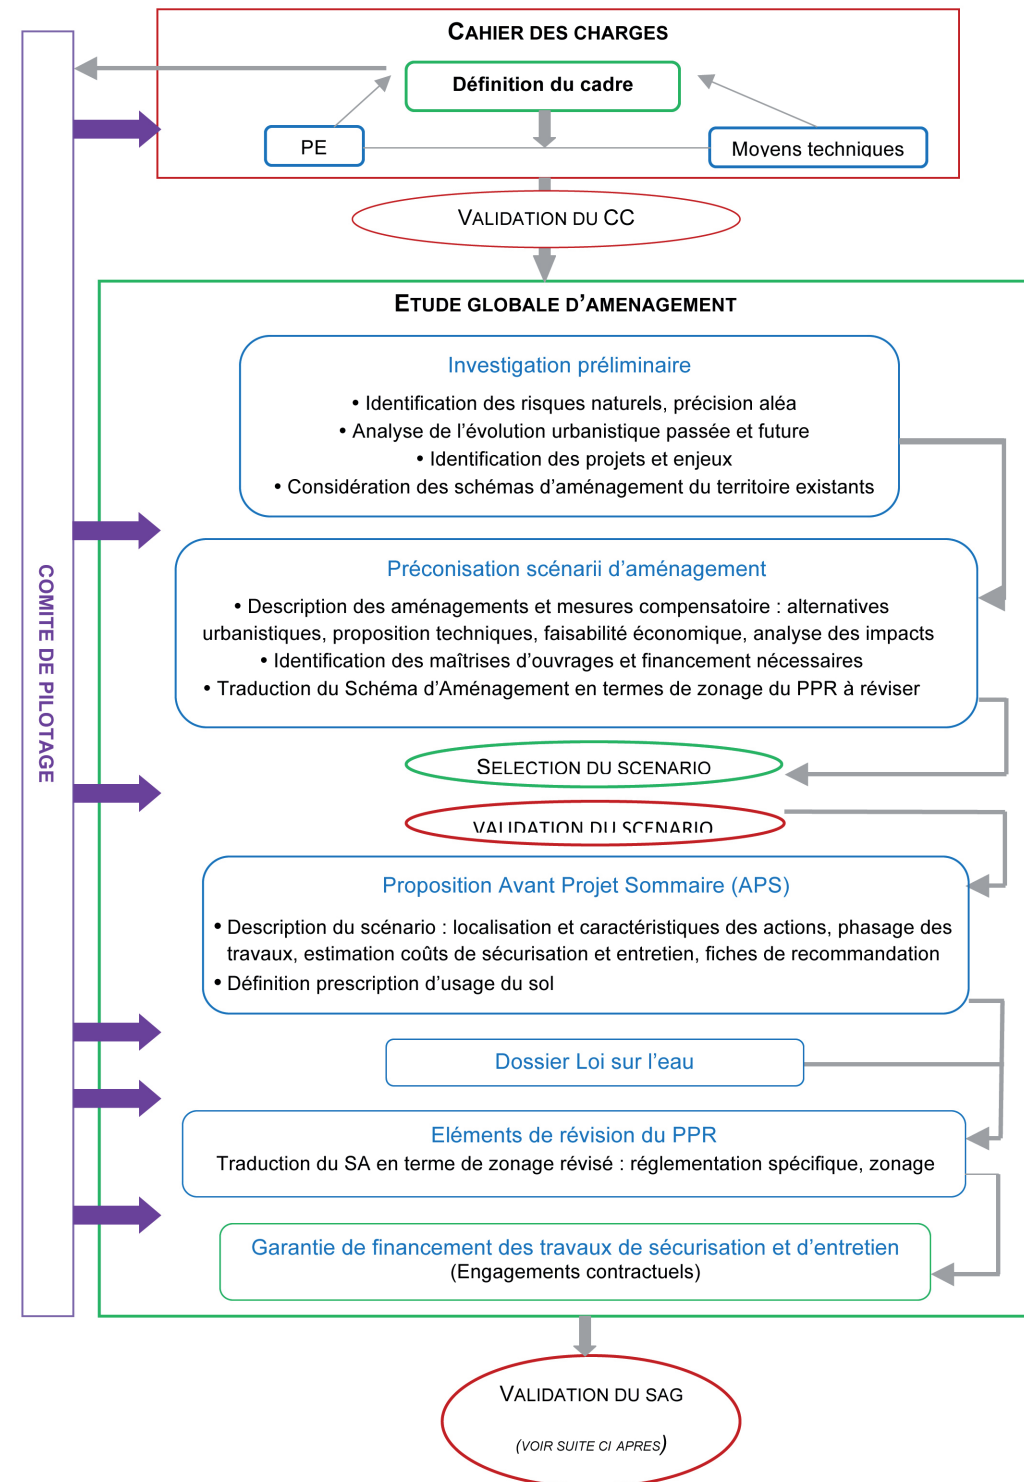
COMITE DE PILOTAGE

CAHIER DES CHARGES

Définition du cadre

PE

Moyens techniques

VALIDATION DU CC

ETUDE GLOBALE D'AMENAGEMENT

Investigation préliminaire

• Identification des risques naturels, précision aléa
• Analyse de l'évolution urbanistique passée et future
• Identification des projets et enjeux
• Considération des schémas d'aménagement du territoire existants

Préconisation scénarii d'aménagement

• Description des aménagements et mesures compensatoire : alternatives urbanistiques, proposition techniques, faisabilité économique, analyse des impacts
• Identification des maîtrises d'ouvrages et financement nécessaires
• Traduction du Schéma d'Aménagement en termes de zonage du PPR à réviser

SELECTION DU SCENARIO

VALIDATION DU SCENARIO

Proposition Avant Projet Sommaire (APS)

• Description du scénario : localisation et caractéristiques des actions, phasage des travaux, estimation coûts de sécurisation et entretien, fiches de recommandation
• Définition prescription d'usage du sol

Dossier Loi sur l'eau

Eléments de révision du PPR
Traduction du SA en terme de zonage révisé : réglementation spécifique, zonage

Garantie de financement des travaux de sécurisation et d'entretien
(Engagements contractuels)

VALIDATION DU SAG

(VOIR SUITE CI APRES)